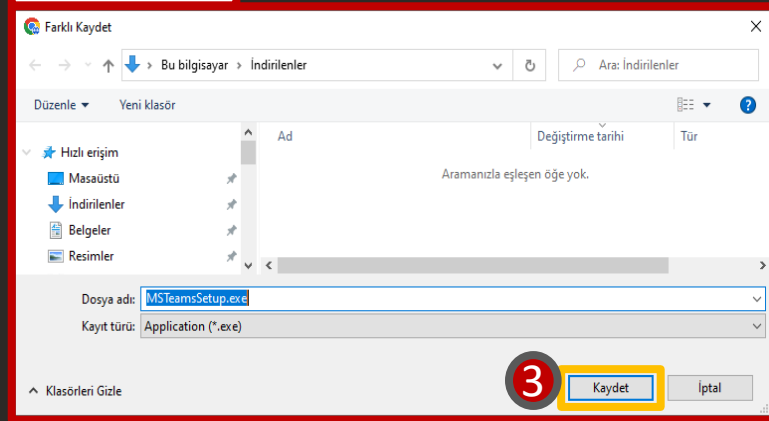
Farklı Kaydet

Bu bilgisayar › İndirilenler

Ara: İndirilenler

Düzenle ▾ Yeni klasör

Hızlı erişim
Masaüstü
İndirilenler
Belgeler
Resimler

Ad
Değiştirme tarihi
Tür

Aramanızla eşleşen öğe yok.

Dosya adı: MSTeamsSetup.exe
Kayıt türü: Application (*.exe)

Klasörleri Gizle

3

Kaydet
İptal